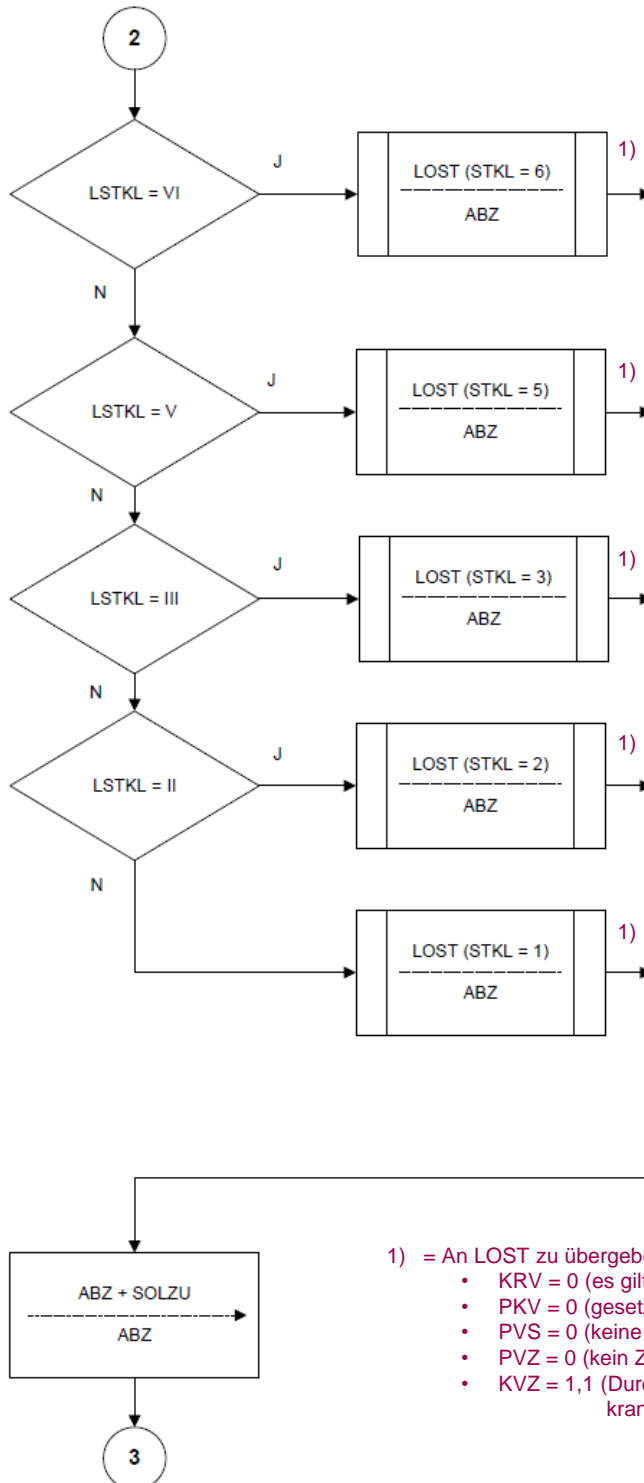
2

LSTKL = VI

J

LOST (STKL = 6)

ABZ

1)

N

LSTKL = V

J

LOST (STKL = 5)

ABZ

1)

N

LSTKL = III

J

LOST (STKL = 3)

ABZ

1)

N

LSTKL = II

J

LOST (STKL = 2)

ABZ

1)

N

LOST (STKL = 1)

ABZ

1)

ABZ + SOLZU

ABZ

3

1) = An LOST zu übergebe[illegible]
• KRV = 0 (es gil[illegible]
• PKV = 0 (geset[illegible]
• PVS = 0 (keine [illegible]
• PVZ = 0 (kein Z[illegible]
• KVZ = 1,1 (Durc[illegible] kran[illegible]